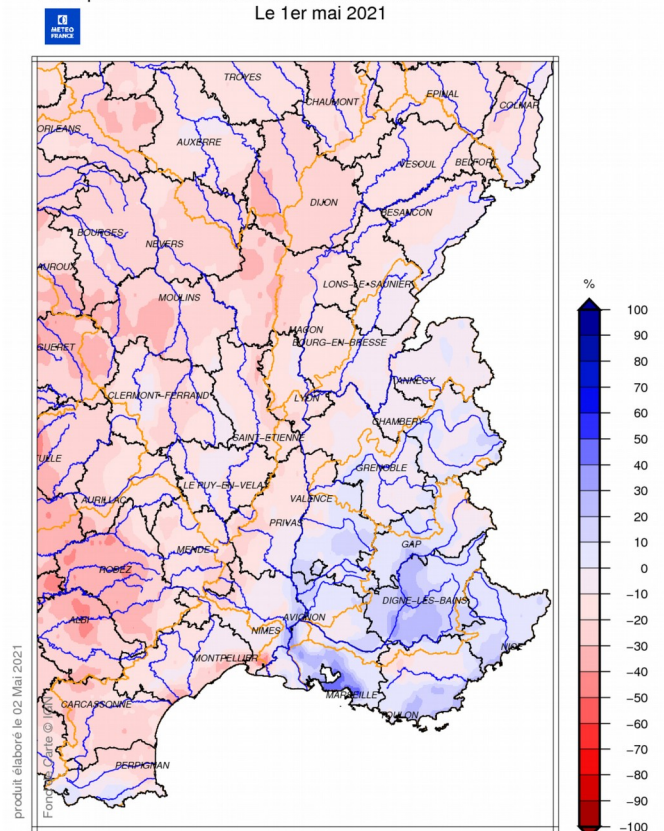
Le 1er mai 2021

MÉTÉO FRANCE

TROYES
CHAUMONT
EPINAL
COLMAR
ORLEANS
AUXERRE
VESOUL
BELFORT
DIJON
BESANCON
BOURGES
NEVERS
AUROUX
LONS-LE-SAUNIER
MOULINS
MACON
BOURG-EN-BRESSE
GUERET
ANNECY
CLERMONT-FERRAND
LYON
CHAMBERY
SAINT-ETIENNE
TULLE
GRENOBLE
LE PUY-EN-VELAY
VALENCE
AURILLAC
PRIVAS
GAP
MENDE
RODEZ
DIGNE-LES-BAINS
AVIGNON
ALBI
NIMES
NICE
MONTPELLIER
MARSEILLE
TOULON
CARCASSONNE
PERPIGNAN

%
100
90
80
70
60
50
40
30
20
10
0
-10
-20
-30
-40
-50
-60
-70
-80
-90
-100

produit élaboré le 02 Mai 2021
Fond de Carte © IGN